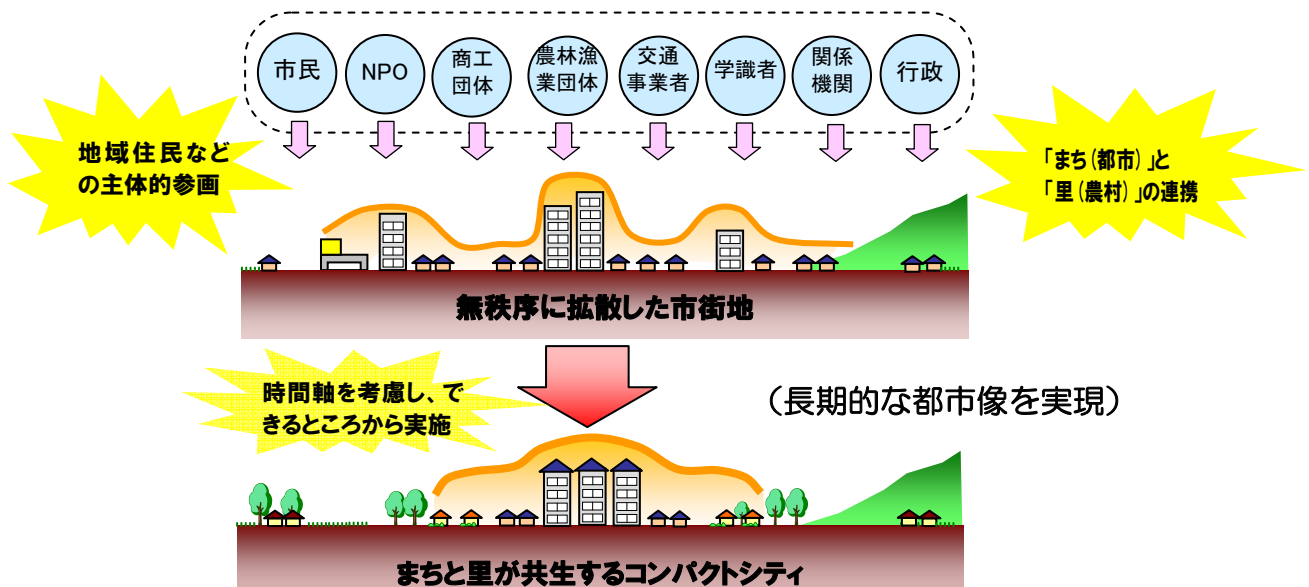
市民

NPO

商工団体

農林漁業団体

交通事業者

学識者

関係機関

行政

地域住民などの主体的参画

「まち（都市）」と「里（農村）」の連携

無秩序に拡散した市街地

時間軸を考慮し、できるところから実施

（長期的な都市像を実現）

まちと里が共生するコンパクトシティ